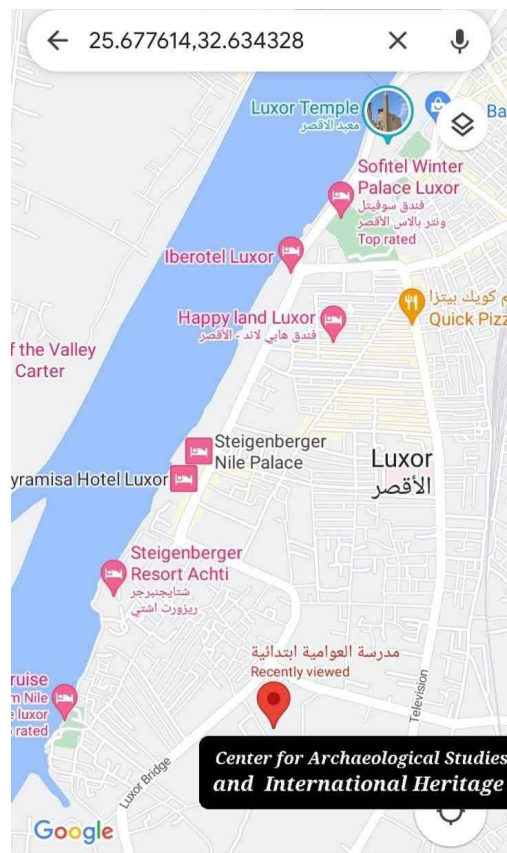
25.677614,32.634328

Luxor Temple
معبد الأقصر

Ba

Sofitel Winter Palace Luxor
فندق سوفيتل وينتر بالاس الأقصر
Top rated

Iberotel Luxor

كويك بيتزا
Quick Pizz

Happy land Luxor
فندق هابي لاند - الأقصر

f the Valley
Carter

Steigenberger Nile Palace

Luxor
الأقصر

yramisa Hotel Luxor

Steigenberger Resort Achti
شتايجنبرجر ريزورت اشتي

مدرسة العوامية ابتدائية
Recently viewed

ruise
n Nile
luxor
rated

Television

Luxor Bridge

Center for Archaeological Studies
and International Heritage

Google